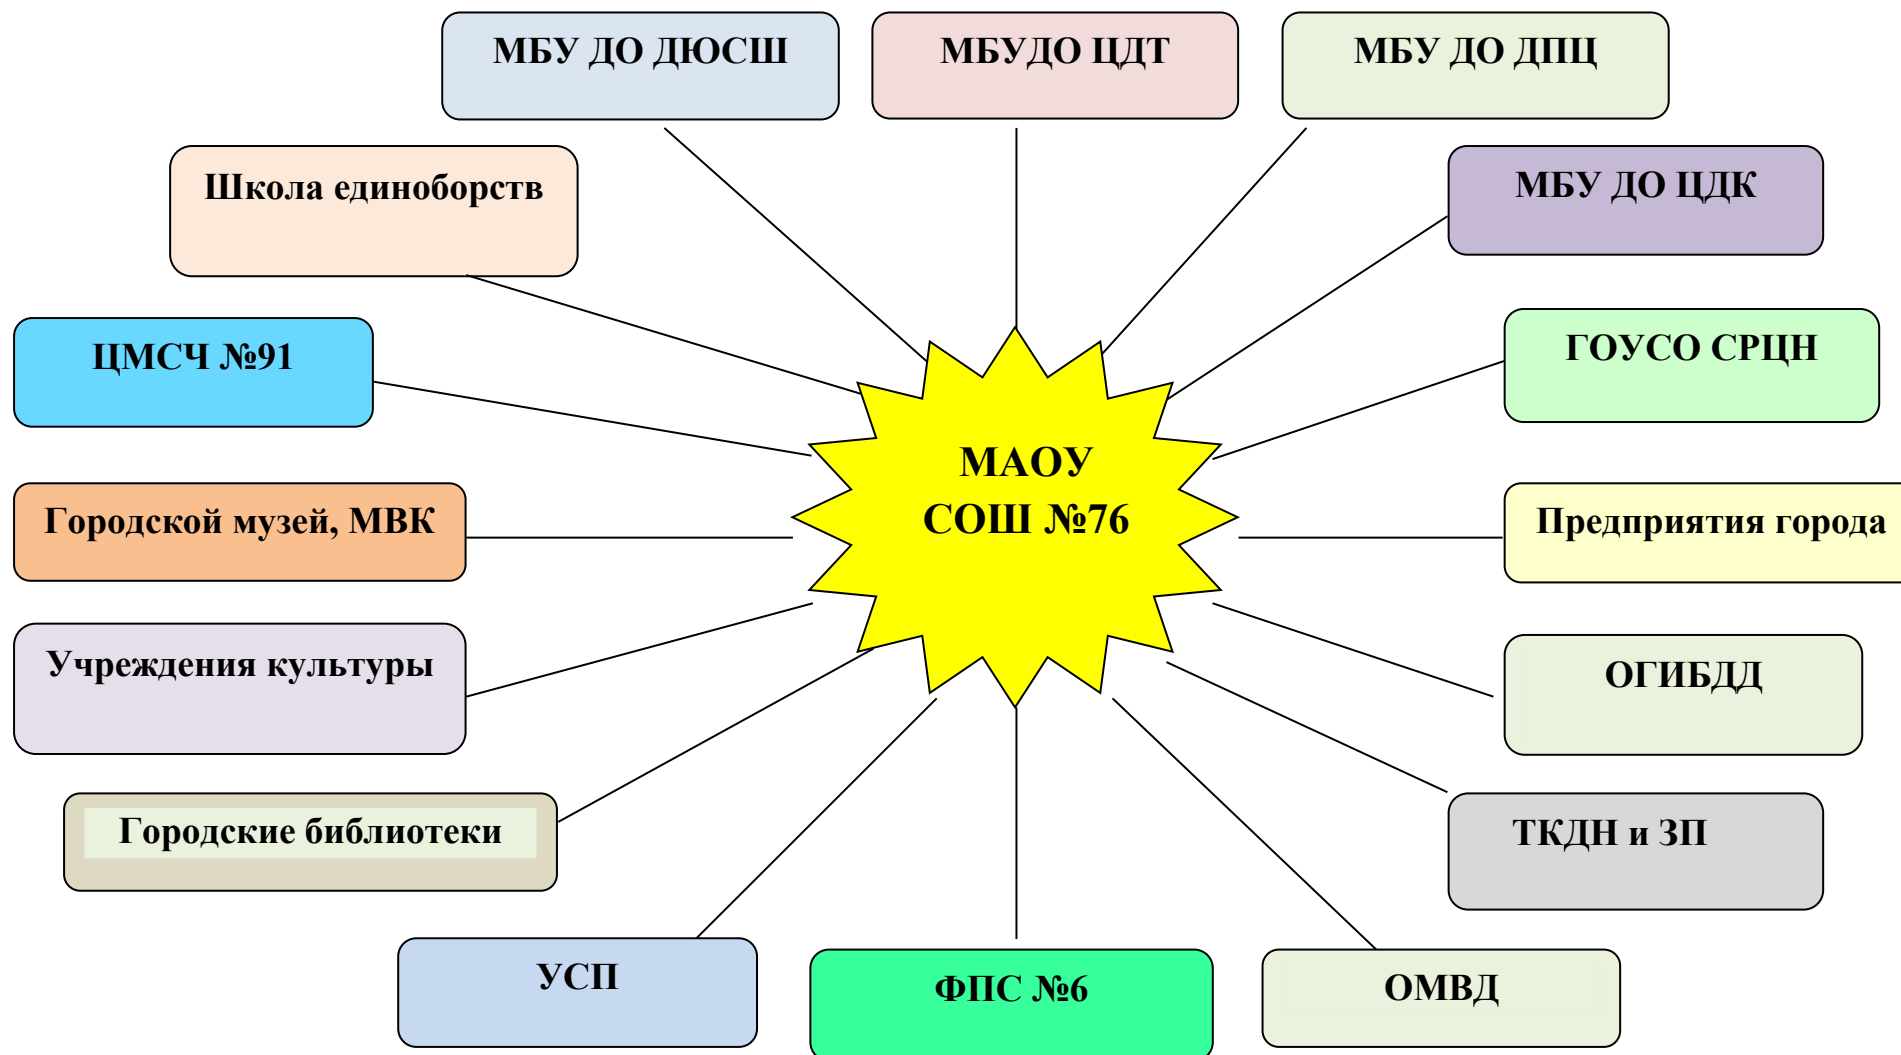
МБУ ДО ДЮСШ

МБУДО ЦДТ

МБУ ДО ДПЦ

Школа единоборств

МБУ ДО ЦДК

ЦМСЧ №91

ГОУСО СРЦН

МАОУ СОШ №76

Городской музей, МВК

Предприятия города

Учреждения культуры

ОГИБДД

Городские библиотеки

ТКДН и ЗП

УСП

ФПС №6

ОМВД